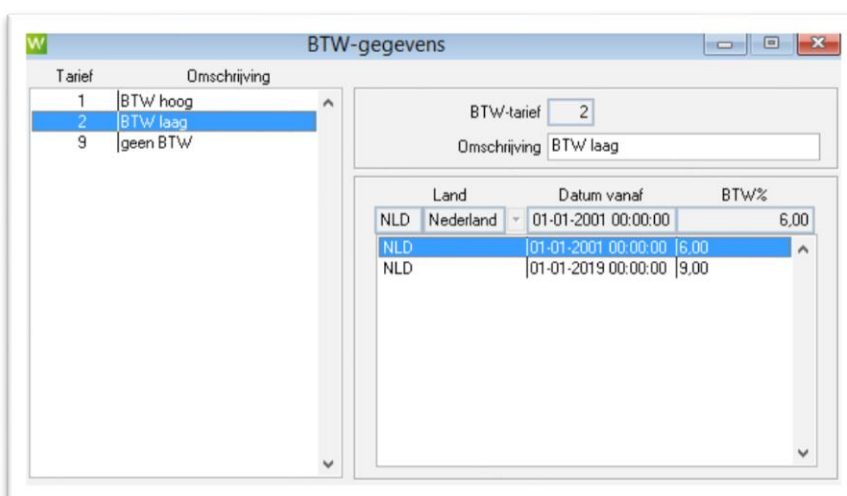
W BTW-gegevens

| Tarief | Omschrijving |
|---|---|
| 1 | BTW hoog |
| 2 | BTW laag |
| 9 | geen BTW |

BTW-tarief 2
Omschrijving BTW laag

Land Datum vanaf BTW%
NLD Nederland 01-01-2001 00:00:00 6,00

| | | |
|---|---|---|
| NLD | 01-01-2001 00:00:00 | 6,00 |
| NLD | 01-01-2019 00:00:00 | 9,00 |